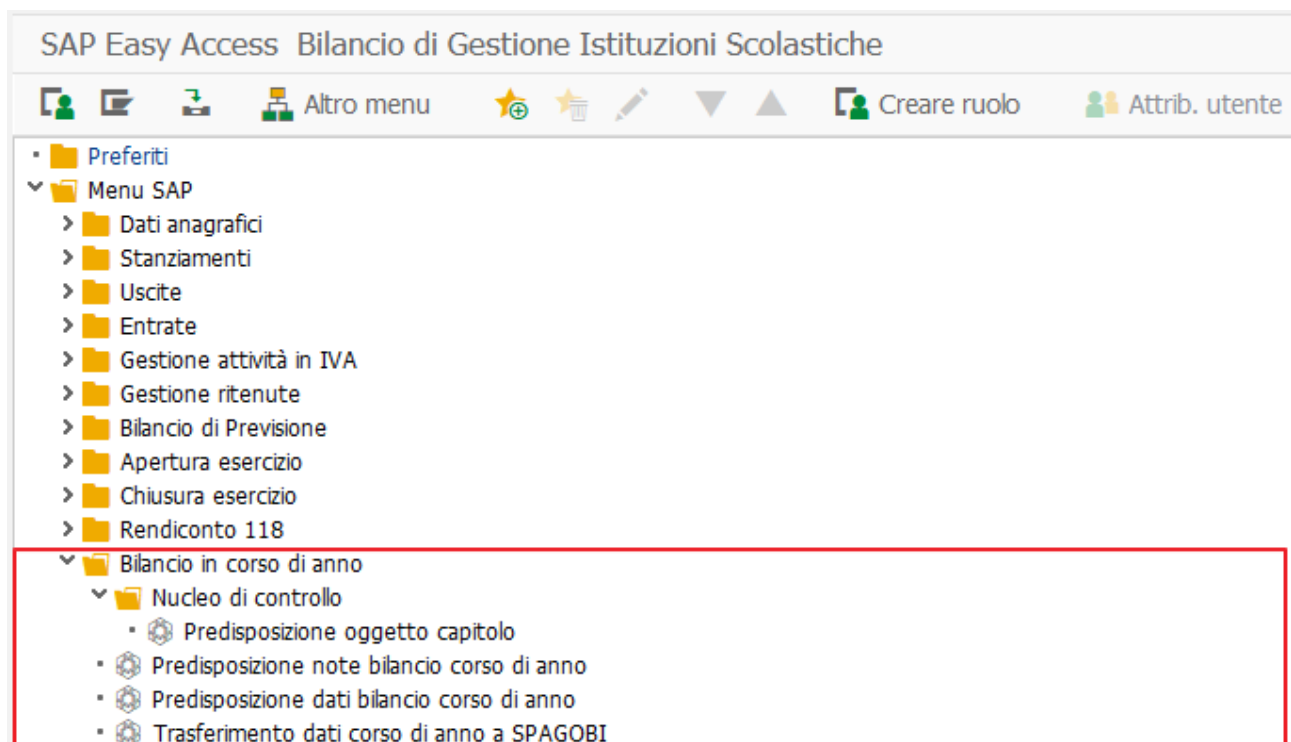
SAP Easy Access Bilancio di Gestione Istituzioni Scolastiche

Altro menu

Creare ruolo

Attrib. utente

Preferiti

Menu SAP

Dati anagrafici

Stanziamenti

Uscite

Entrate

Gestione attività in IVA

Gestione ritenute

Bilancio di Previsione

Apertura esercizio

Chiusura esercizio

Rendiconto 118

Bilancio in corso di anno

Nucleo di controllo

Predisposizione oggetto capitolo

Predisposizione note bilancio corso di anno

Predisposizione dati bilancio corso di anno

Trasferimento dati corso di anno a SPAGOBI